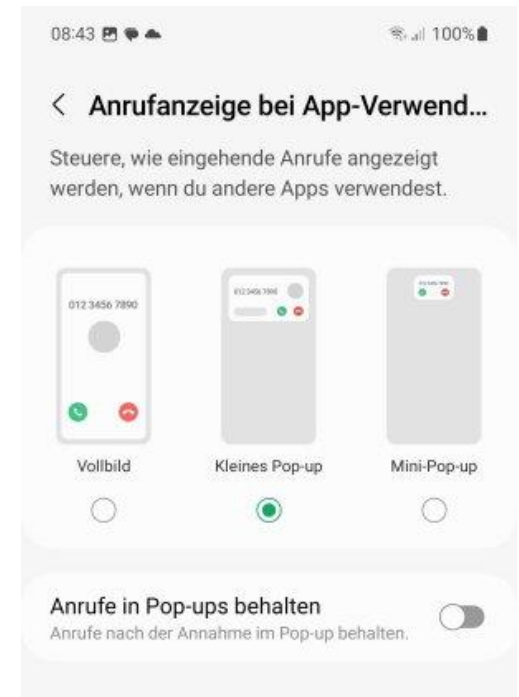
08:43 100%

Anrufanzeige bei App-Verwend...

Steuere, wie eingehende Anrufe angezeigt werden, wenn du andere Apps verwendest.

012 3456 7890

012 3456 7890

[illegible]

Vollbild

Kleines Pop-up

Mini-Pop-up

Anrufe in Pop-ups behalten
Anrufe nach der Annahme im Pop-up behalten.